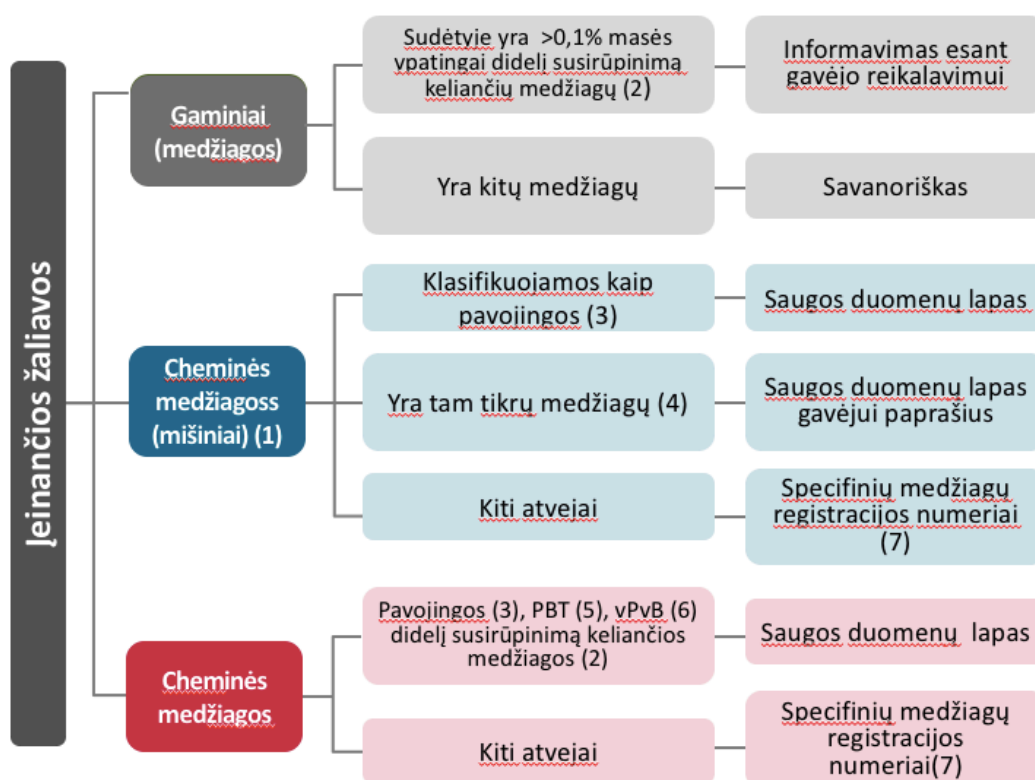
Įeinančios žaliavos

Gaminiai (medžiagos)

Sudėtyje yra >0,1% masės ypatingai didelį susirūpinimą keliančių medžiagų (2)

Informavimas esant gavėjo reikalavimui

Yra kitų medžiagų

Savanoriškas

Cheminės medžiagoss (mišiniai) (1)

Klasifikuojamos kaip pavojingos (3)

Saugos duomenų lapas

Yra tam tikrų medžiagų (4)

Saugos duomenų lapas gavėjui paprašius

Kiti atvejai

Specifinių medžiagų registracijos numeriai (7)

Cheminės medžiagos

Pavojingos (3), PBT (5), vPvB (6) didelį susirūpinimą keliančios medžiagos (2)

Saugos duomenų lapas

Kiti atvejai

Specifinių medžiagų registracijos numeriai(7)